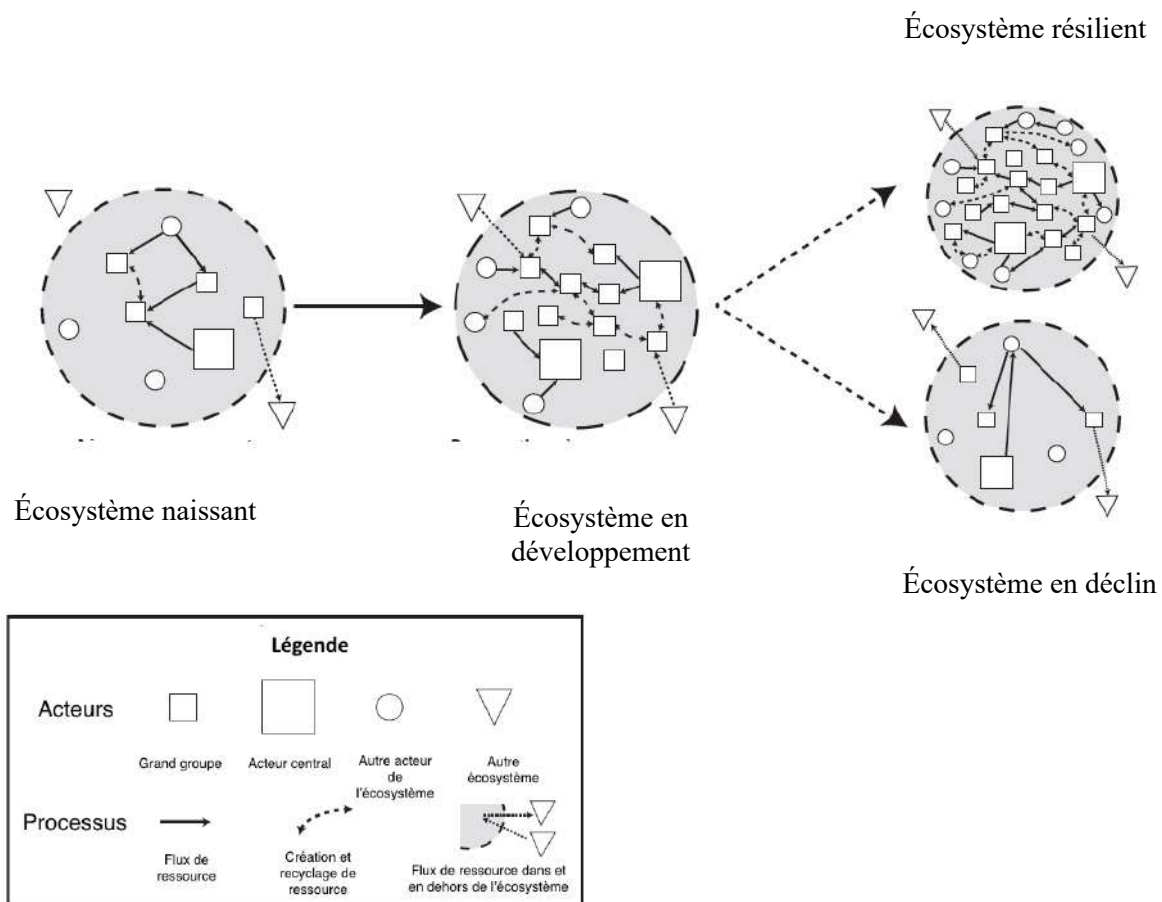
Écosystème résilient

Écosystème naissant

Écosystème en développement

Écosystème en déclin

Légende

Acteurs

Grand groupe

Acteur central

Autre acteur de l'écosystème

Autre écosystème

Processus

Flux de ressource

Création et recyclage de ressource

Flux de ressource dans et en dehors de l'écosystème